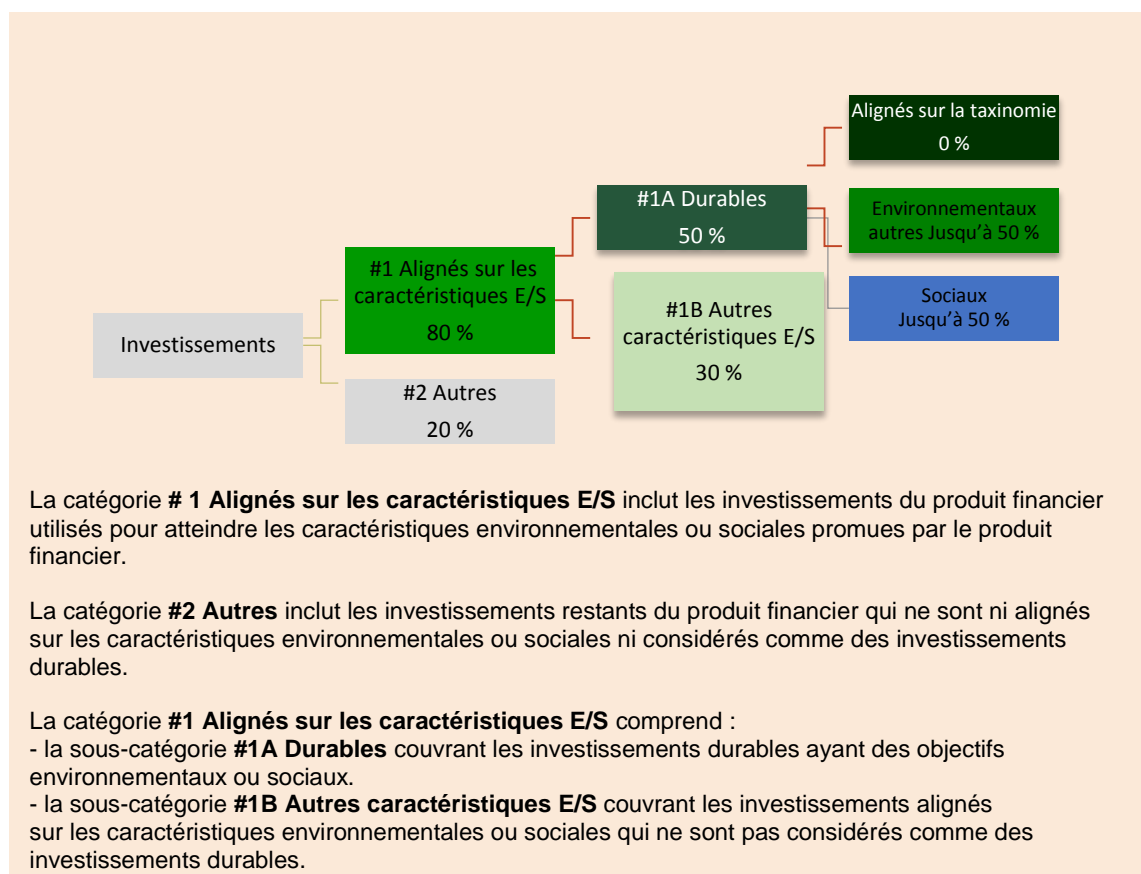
Investissements

#1 Alignés sur les caractéristiques E/S
80 %

#2 Autres
20 %

#1A Durables
50 %

#1B Autres caractéristiques E/S
30 %

Alignés sur la taxinomie
0 %

Environnementaux autres Jusqu'à 50 %

Sociaux
Jusqu'à 50 %

La catégorie **# 1 Alignés sur les caractéristiques E/S** inclut les investissements du produit financier utilisés pour atteindre les caractéristiques environnementales ou sociales promues par le produit financier.

La catégorie **#2 Autres** inclut les investissements restants du produit financier qui ne sont ni alignés sur les caractéristiques environnementales ou sociales ni considérés comme des investissements durables.

La catégorie **#1 Alignés sur les caractéristiques E/S** comprend :
- la sous-catégorie **#1A Durables** couvrant les investissements durables ayant des objectifs environnementaux ou sociaux.
- la sous-catégorie **#1B Autres caractéristiques E/S** couvrant les investissements alignés sur les caractéristiques environnementales ou sociales qui ne sont pas considérés comme des investissements durables.